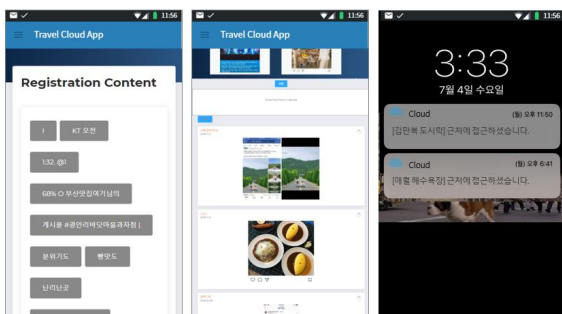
11:56
Travel Cloud App
Registration Content
I
KT 모전
132. @I
68% O 부산맛집여기님의
게시물 #광안리비당마을과자점 |
분위기도
빵맛도
난리난곳

11:56
Travel Cloud App

11:56
3:33
7월 4일 수요일
Cloud
(월) 오후 11:50
[김만복 도시락] 근처에 접근하셨습니다.
Cloud
(월) 오후 6:41
[해월 해수욕장] 근처에 접근하셨습니다.